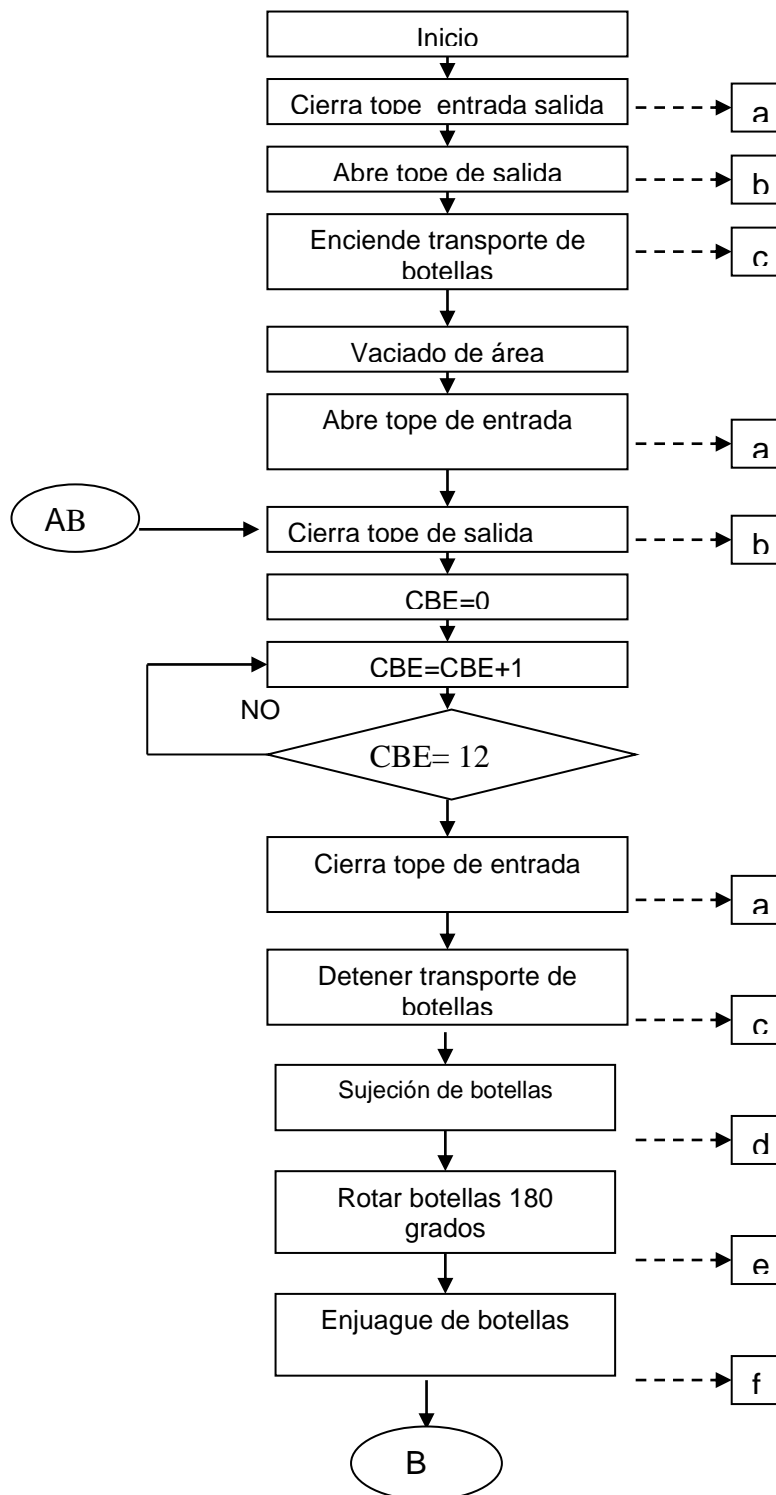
Inicio

Cierra tope entrada salida

a

Abre tope de salida

b

Enciende transporte de botellas

c

Vaciado de área

Abre tope de entrada

a

AB

Cierra tope de salida

b

CBE=0

CBE=CBE+1

NO

CBE= 12

Cierra tope de entrada

a

Detener transporte de botellas

c

Sujeción de botellas

d

Rotar botellas 180 grados

e

Enjuague de botellas

f

B